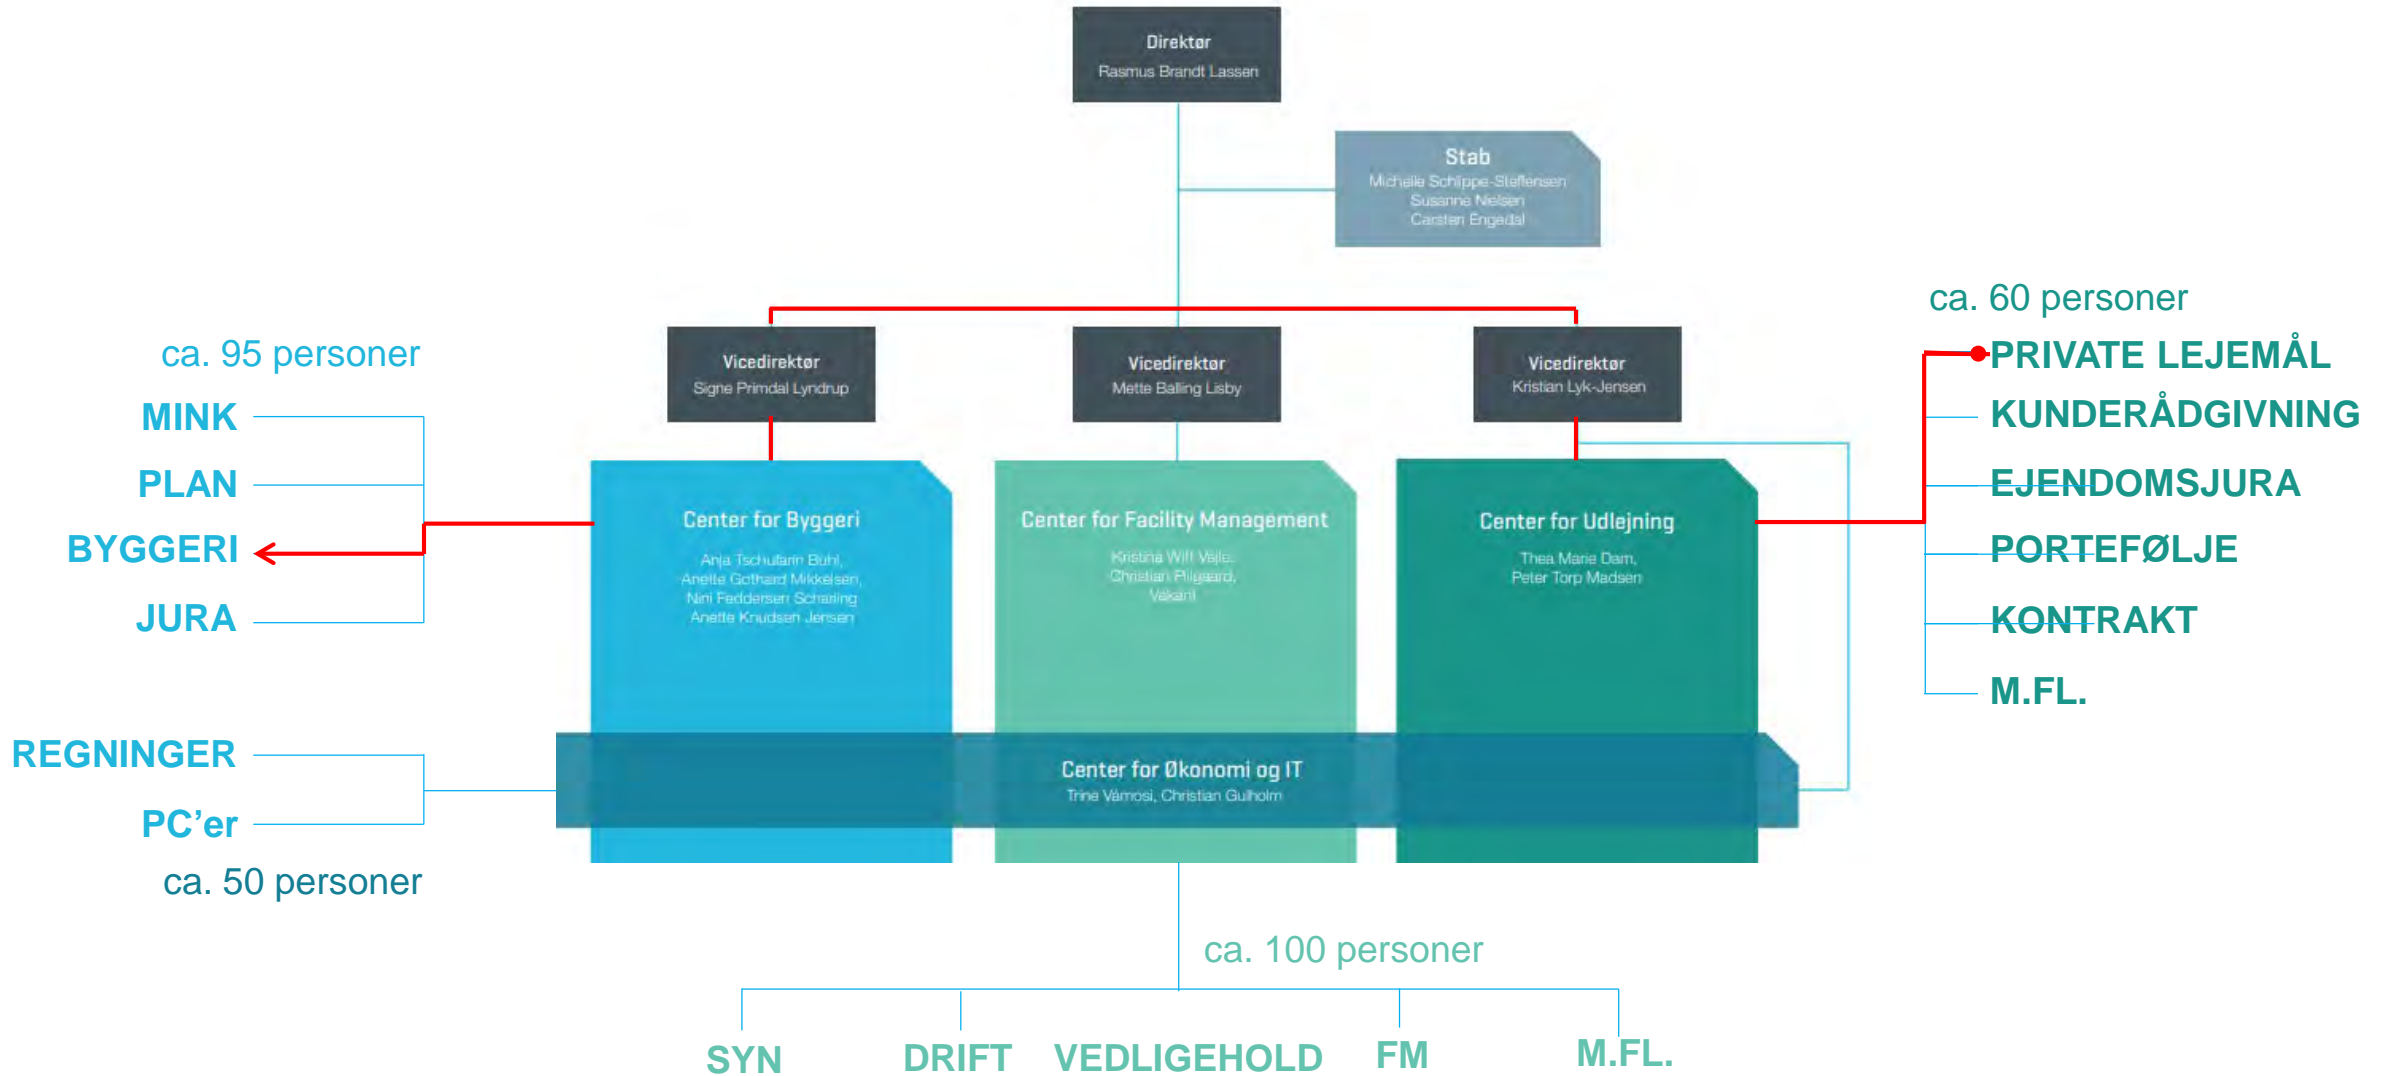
Direktør
Rasmus Brandt Lassen

Stab
Michelle Schippe-Steffensen
Susanne Nielsen
Carsten Engedal

ca. 95 personer

MINK
PLAN
BYGGERI
JURA

Vicedirektør
Signe Primdal Lyndrup

Vicedirektør
Mette Balling Lisby

Vicedirektør
Kristian Lyk-Jensen

ca. 60 personer

PRIVATE LEJEMÅL
KUNDERÅDGIVNING
EJENDOMSJURA
PORTEFØLJE
KONTRAKT
M.FL.

Center for Byggeri
Anja Tschufarin Buhl, Anette Gothard Mikkelsen, Nini Feddersen Schaning, Anette Knudsen Jensen

Center for Facility Management
Kristina Witt Vejle, Christian Pilgaard, Vakant

Center for Udlejning
Thea Marie Dam, Peter Torp Madsen

REGNINGER
PC'er
ca. 50 personer

Center for Økonomi og IT
Trine Vámosi, Christian Gulholm

ca. 100 personer

SYN
DRIFT
VEDLIGEHOLD
FM
M.FL.